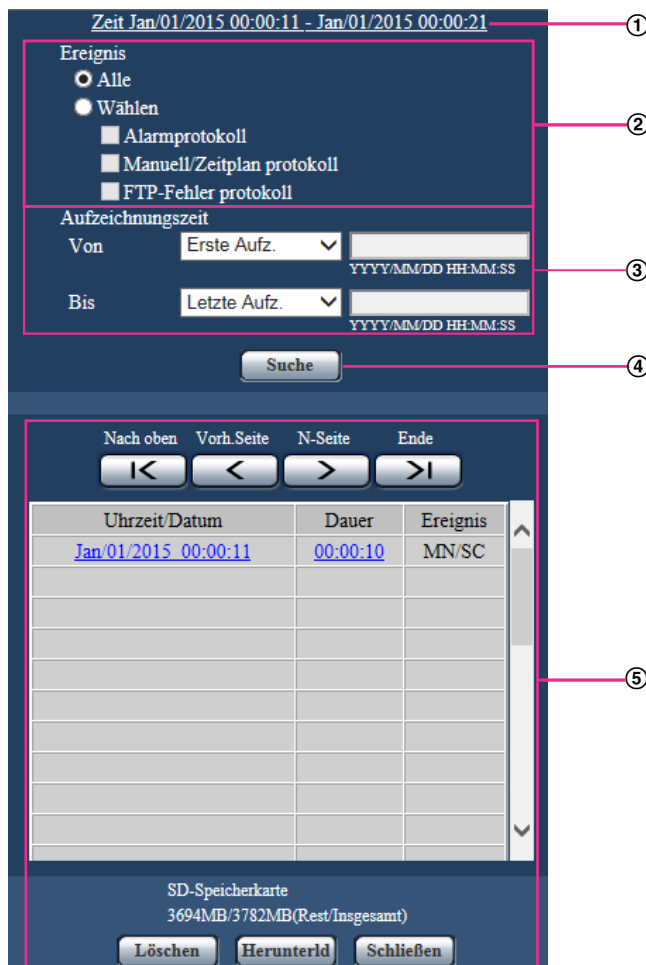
Zeit Jan/01/2015 00:00:11 - Jan/01/2015 00:00:21 ①

Ereignis
Alle
Wählen
Alarmprotokoll
Manuell/Zeitplan protokoll
FTP-Fehler protokoll ②

Aufzeichnungszeit
Von Erste Aufz. YYYY/MM/DD HH:MM:SS ③
Bis Letzte Aufz. YYYY/MM/DD HH:MM:SS

Suche ④

Nach oben Vorh.Seite N-Seite Ende

| Uhrzeit/Datum | Dauer | Ereignis |
|---|---|---|
| Jan/01/2015 00:00:11 | 00:00:10 | MN/SC |
| | | |
| | | |
| | | |
| | | |
| | | |
| | | |
| | | |
| | | |
| | | |

⑤

SD-Speicherkarte
3694MB/3782MB(Rest/Insgesamt)

Löschen Herunterld Schließen